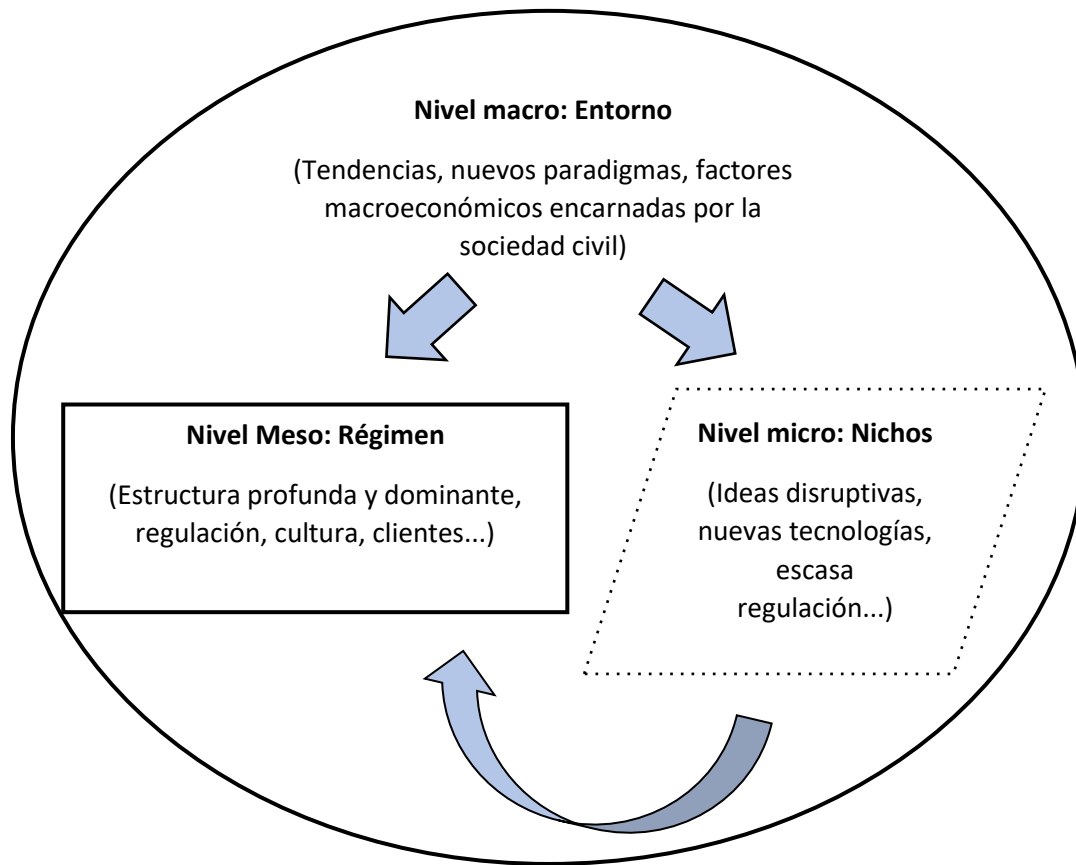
**Nivel macro: Entorno**

(Tendencias, nuevos paradigmas, factores macroeconómicos encarnadas por la sociedad civil)

**Nivel Meso: Régimen**

(Estructura profunda y dominante, regulación, cultura, clientes...)

**Nivel micro: Nichos**

(Ideas disruptivas, nuevas tecnologías, escasa regulación...)